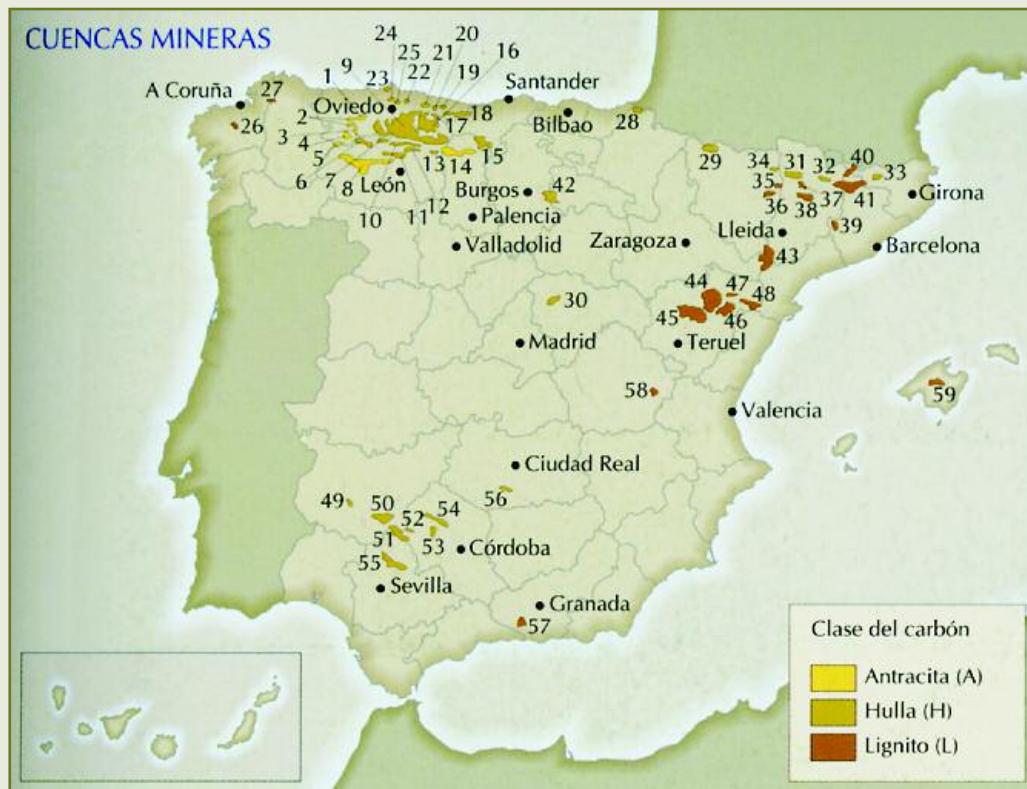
CUENCAS MINERAS

24 20 16
25 21
1 9 23 22 19
A Coruña 27 Santander
Oviedo 18
2 17
26 Bilbao 28
3 4
5 13 14 15
6 7 8 León
10 11 12
Burgos 42
Palencia
Valladolid
29
34 31 32 40 33
35
36 38 37 41 Girona
39
Lleida
Zaragoza
Barcelona
43
44 47 48
30
45 46
Madrid
Teruel
58
59
Valencia
Ciudad Real
49 50 56
52 54
51 53 Córdoba
55
Sevilla
Granada
57

Clase del carbón
Antracita (A)
Hulla (H)
Lignito (L)